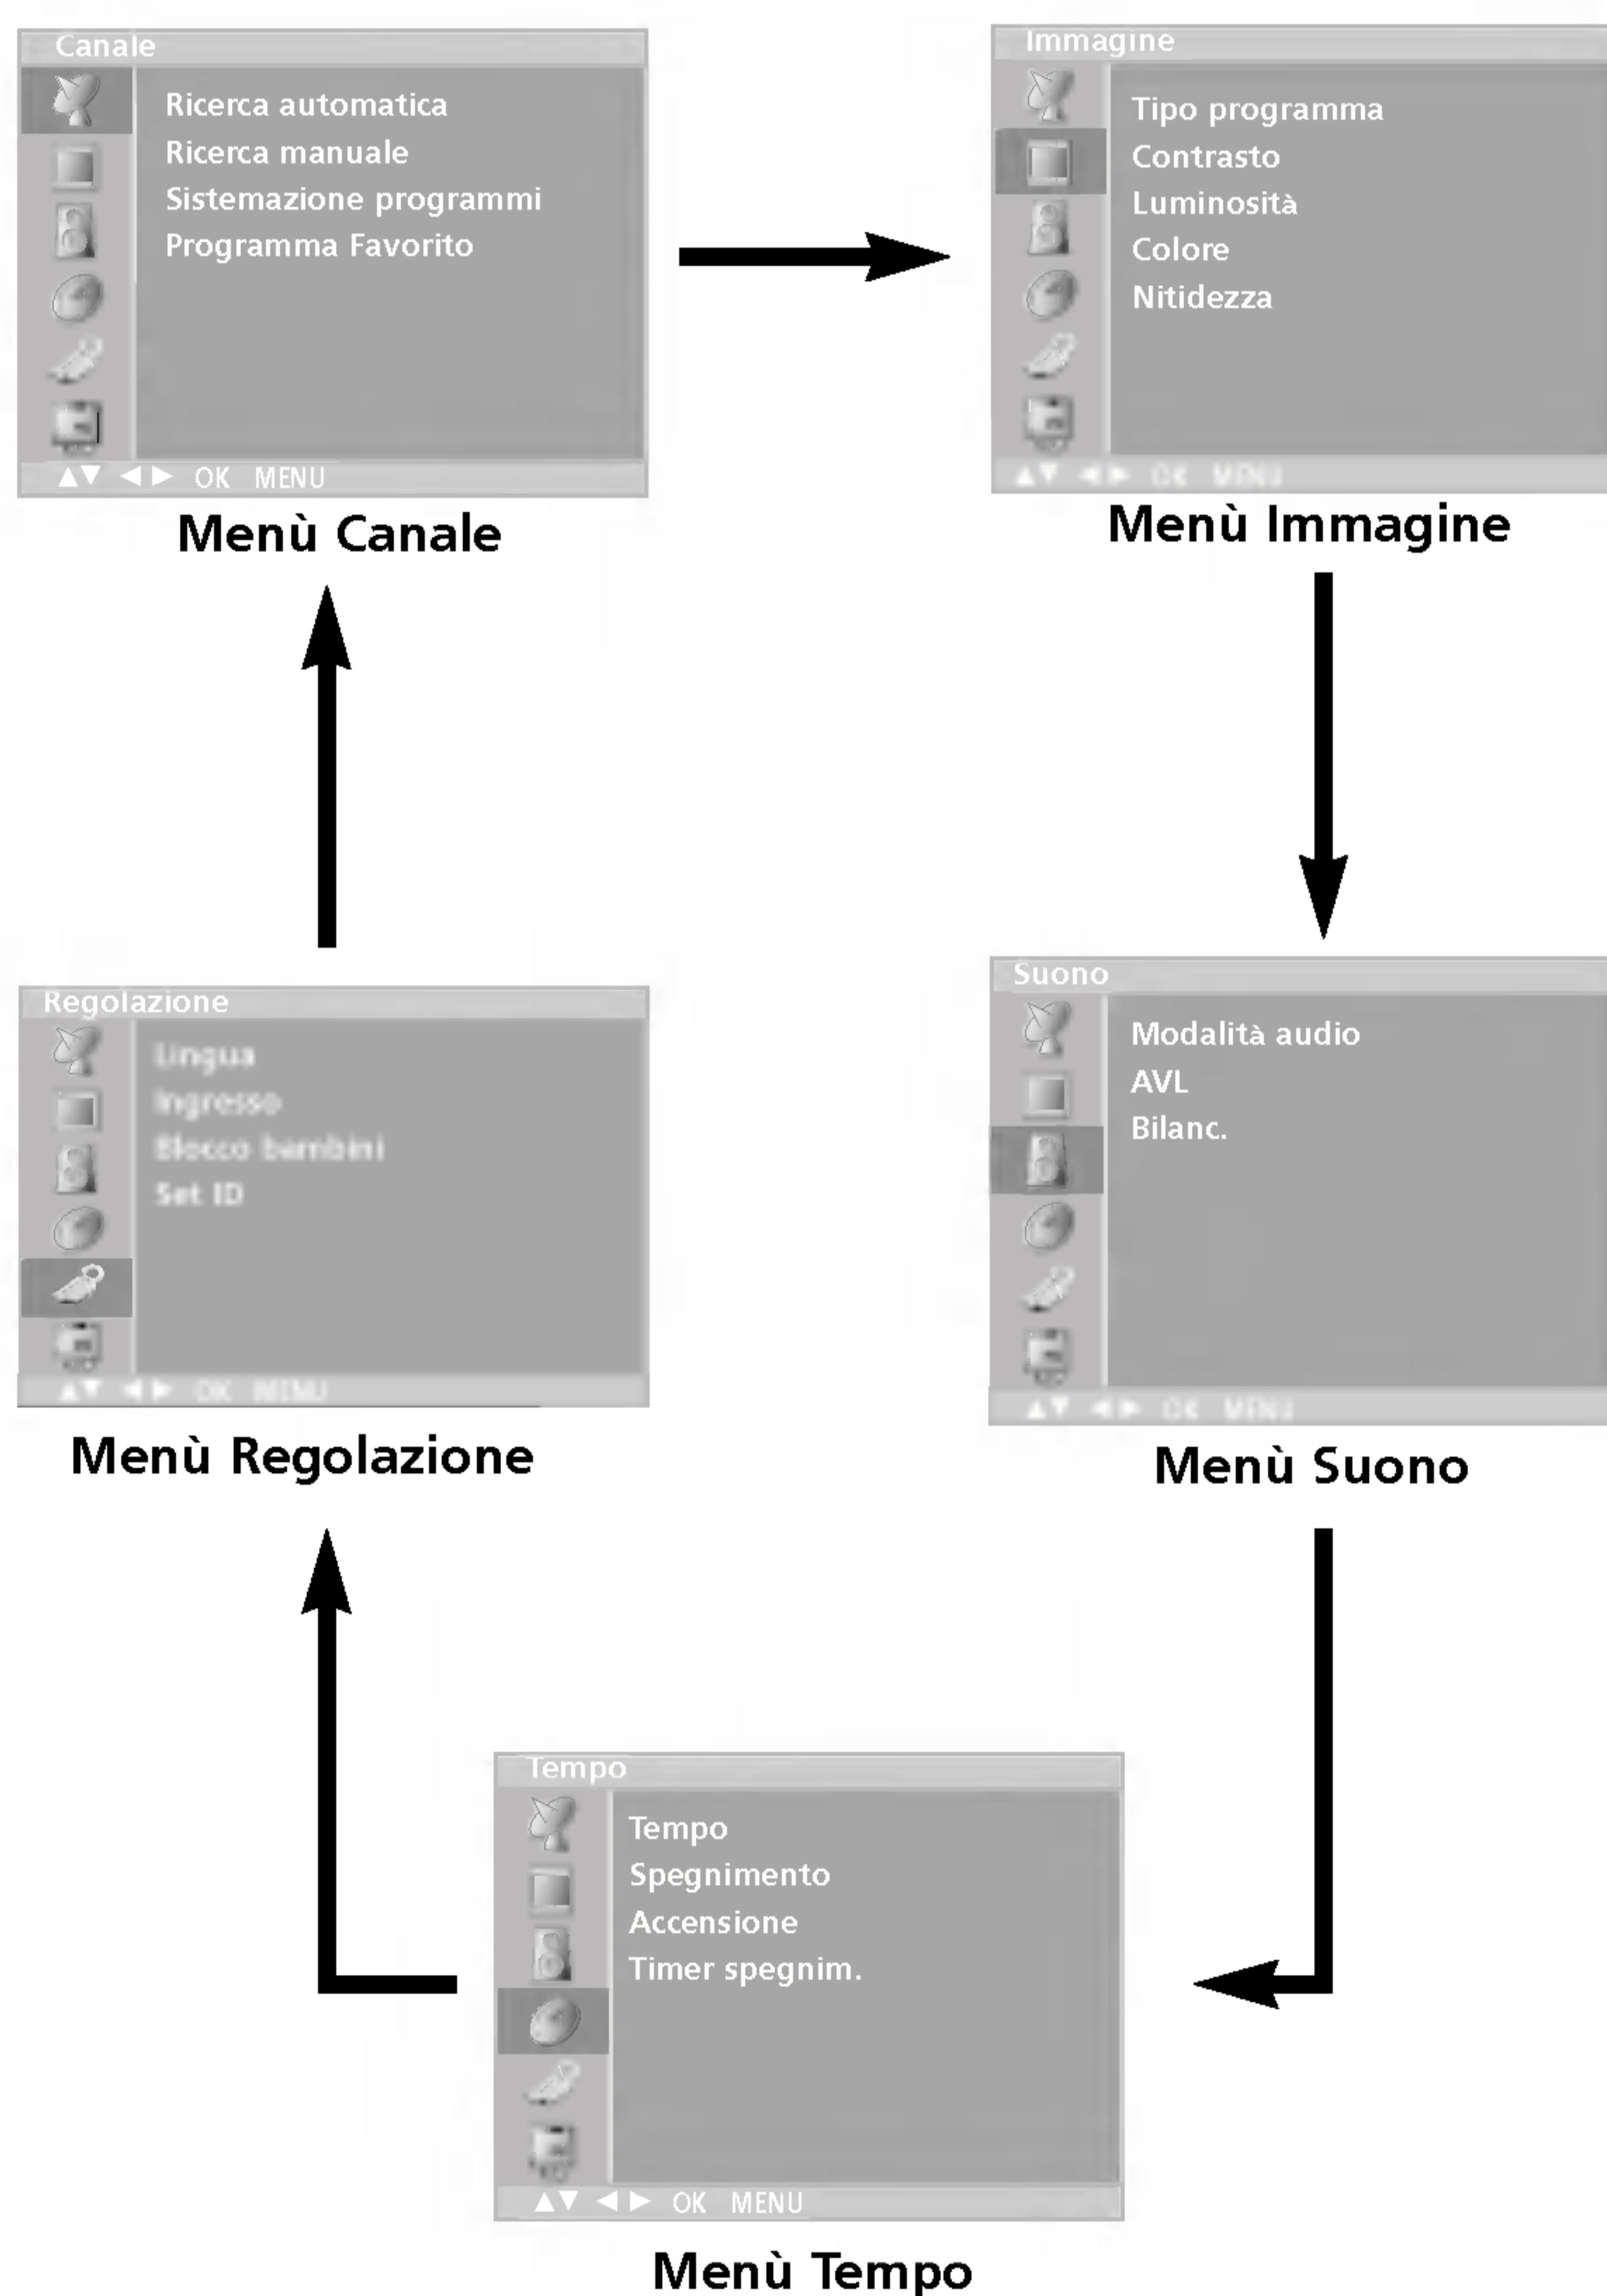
Canale

Ricerca automatica
Ricerca manuale
Sistemazione programmi
Programma Favorito

▲▼ ◄ ► OK MENU

Menù Canale

Immagine

Tipo programma
Contrasto
Luminosità
Colore
Nitidezza

▲▼ ◄ ► OK MENU

Menù Immagine

Regolazione

Lingua
Ingresso
Blocco bambini
Set ID

▲▼ ◄ ► OK MENU

Menù Regolazione

Suono

Modalità audio
AVL
Bilanc.

▲▼ ◄ ► OK MENU

Menù Suono

Tempo

Tempo
Spegnimento
Accensione
Timer spegnim.

▲▼ ◄ ► OK MENU

Menù Tempo